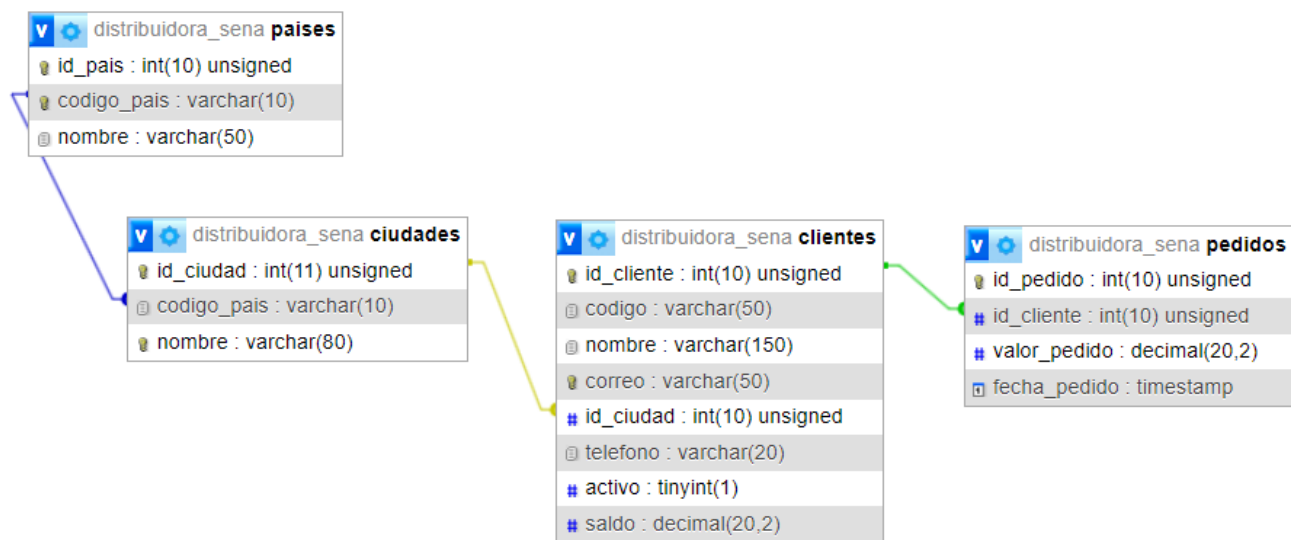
distribuidora_sena **paises**
id_pais : int(10) unsigned
codigo_pais : varchar(10)
nombre : varchar(50)

distribuidora_sena **ciudades**
id_ciudad : int(11) unsigned
codigo_pais : varchar(10)
nombre : varchar(80)

distribuidora_sena **clientes**
id_cliente : int(10) unsigned
codigo : varchar(50)
nombre : varchar(150)
correo : varchar(50)
id_ciudad : int(10) unsigned
telefono : varchar(20)
activo : tinyint(1)
saldo : decimal(20,2)

distribuidora_sena **pedidos**
id_pedido : int(10) unsigned
id_cliente : int(10) unsigned
valor_pedido : decimal(20,2)
fecha_pedido : timestamp